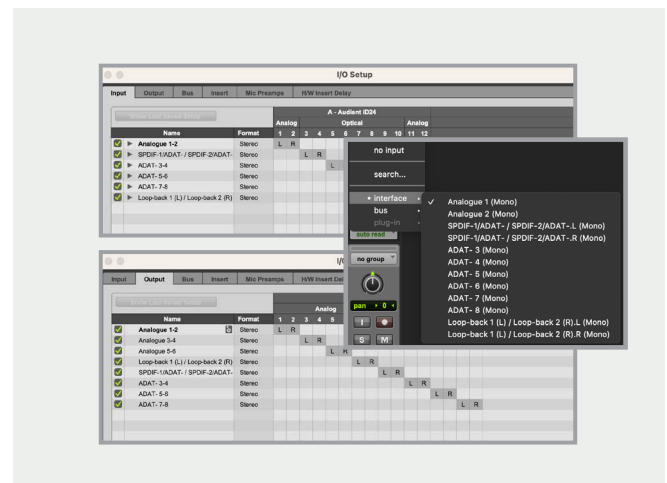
I/O Setup

Input | Output | Bus | Insert | Mic Preamps | H/W Insert Delay

Show Last Saved Setup

A - Audient iD24

Analog | Optical | Analog

1 2 3 4 5 6 7 8 9 10 11 12

| Name | Format |
|---|---|
| Analogue 1-2 | Stereo |
| SPDIF-1/ADAT- / SPDIF-2/ADAT- | Stereo |
| ADAT- 3-4 | Stereo |
| ADAT- 5-6 | Stereo |
| ADAT- 7-8 | Stereo |
| Loop-back 1 (L) / Loop-back 2 (R) | Stereo |

L R L R L

no input

search...

interface

bus

plug-in

auto read

no group

pan 0

I

S M

Analogue 1 (Mono)
Analogue 2 (Mono)
SPDIF-1/ADAT- / SPDIF-2/ADAT-.L (Mono)
SPDIF-1/ADAT- / SPDIF-2/ADAT-.R (Mono)
ADAT- 3 (Mono)
ADAT- 4 (Mono)
ADAT- 5 (Mono)
ADAT- 6 (Mono)
ADAT- 7 (Mono)
ADAT- 8 (Mono)
Loop-back 1 (L) / Loop-back 2 (R).L (Mono)
Loop-back 1 (L) / Loop-back 2 (R).R (Mono)

I/O

Input | Output | Bus | Insert | Mic Preamps | H/W Insert Del

Show Last Saved Setup

Analog

1 2 3 4 5

| Name | Format |
|---|---|
| Analogue 1-2 | Stereo |
| Analogue 3-4 | Stereo |
| Analogue 5-6 | Stereo |
| Loop-back 1 (L) / Loop-back 2 (R) | Stereo |
| SPDIF-1/ADAT- / SPDIF-2/ADAT- | Stereo |
| ADAT- 3-4 | Stereo |
| ADAT- 5-6 | Stereo |
| ADAT- 7-8 | Stereo |

L R L R L R L R L R L R L R L R